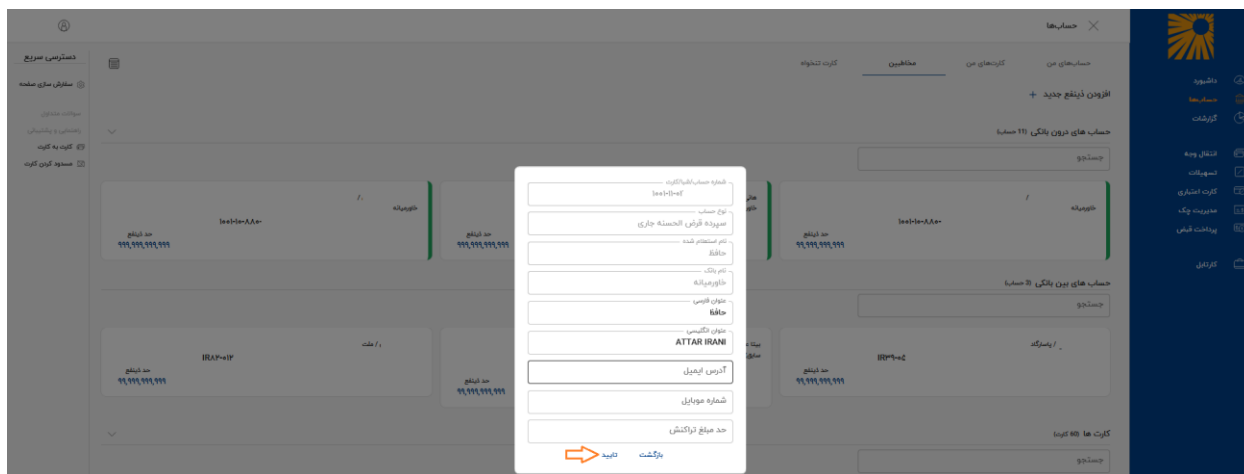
حساب‌ها

داشبورد
حساب‌ها
گزارشات
انتقال وجه
تسهیلات
کارت اعتباری
مدیریت چک
پرداخت قبض
کارتابل

دسترسی سریع
شخصی سازی صفحه
سوالات متداول
راهنمایی و پشتیبانی
کارت به کارت
مسدود کردن کارت

حساب‌های من
کارت‌های من
مخاطبین
کارت تنخواه

افزودن ذینفع جدید +

حساب های درون بانکی (۱۱ حساب)
جستجو

خاورمیانه
/
۱۰۰۱-۱۰-۸۸۰-
حد ذینفع
۹۹,۹۹۹,۹۹۹,۹۹۹

خاورمیانه
/۰
۱۰۰۱-۱۰-۸۸۰-
حد ذینفع
۹۹,۹۹۹,۹۹۹,۹۹۹

حد ذینفع
۹۹,۹۹۹,۹۹۹,۹۹۹

حساب های بین بانکی (۳ حساب)
جستجو

/ پاسارگاد
IR۳۹-۰۵
حد ذینفع
۹۹,۹۹۹,۹۹۹,۹۹۹

/۰ ملت
IR۸۴-۰۱۲
حد ذینفع
۹۹,۹۹۹,۹۹۹,۹۹۹

حد ذینفع
۹۹,۹۹۹,۹۹۹,۹۹۹

کارت ها (۸ کارت)
جستجو

شماره حساب/شبا/کارت
۱۰۰۱-۱۱-۰۱
نوع حساب
سپرده قرض الحسنه جاری
نام استعلام شده
حافظ
نام بانک
خاورمیانه
عنوان فارسی
حافظ
عنوان انگلیسی
ATTAR IRANI
آدرس ایمیل
شماره موبایل
حد مبلغ تراکنش
بازگشت
تایید